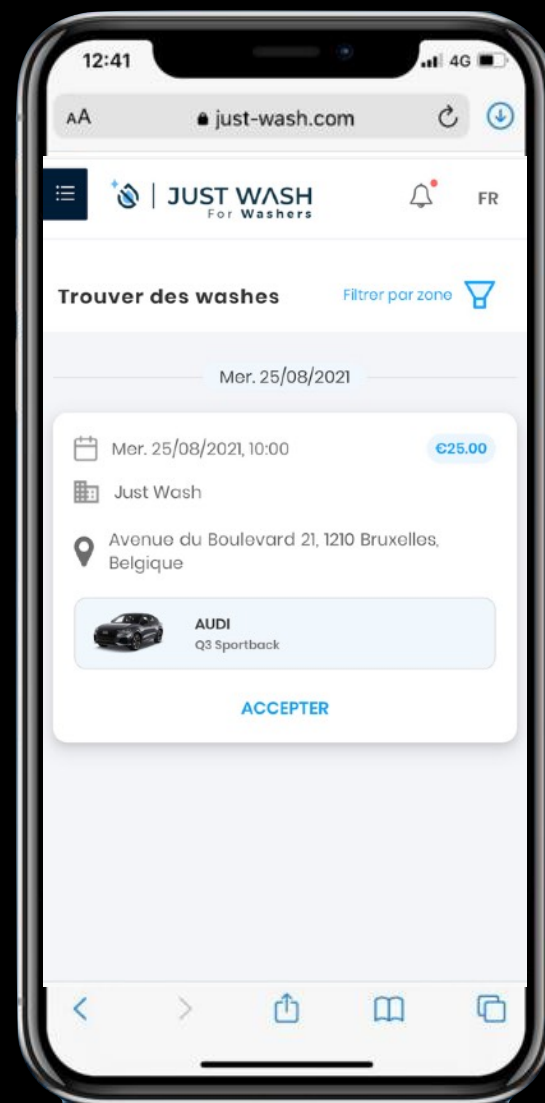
12:41
4G
AA
just-wash.com
JUST WASH
For Washers
FR
Trouver des washes
Filtrer par zone
Mer. 25/08/2021
Mer. 25/08/2021, 10:00
€25.00
Just Wash
Avenue du Boulevard 21, 1210 Bruxelles, Belgique
AUDI
Q3 Sportback
ACCEPTER